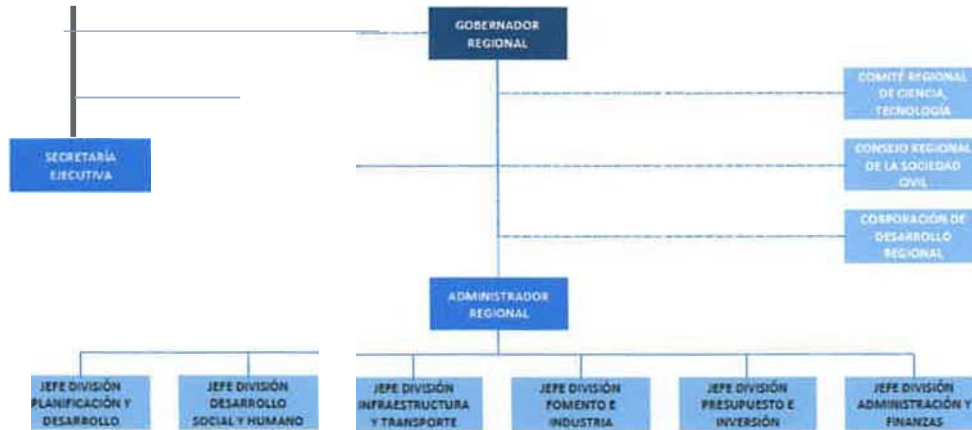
GOBERNADOR REGIONAL

COMITÉ REGIONAL DE CIENCIA, TECNOLOGÍA

SECRETARÍA EJECUTIVA

CONSEJO REGIONAL DE LA SOCIEDAD CIVIL

CORPORACIÓN DE DESARROLLO REGIONAL

ADMINISTRADOR REGIONAL

JEFE DIVISIÓN PLANIFICACIÓN Y DESARROLLO

JEFE DIVISIÓN DESARROLLO SOCIAL Y HUMANO

JEFE DIVISIÓN INFRAESTRUCTURA Y TRANSPORTE

JEFE DIVISIÓN FOMENTO E INDUSTRIA

JEFE DIVISIÓN PRESUPUESTO E INVERSIÓN

JEFE DIVISIÓN ADMINISTRACIÓN Y FINANZAS